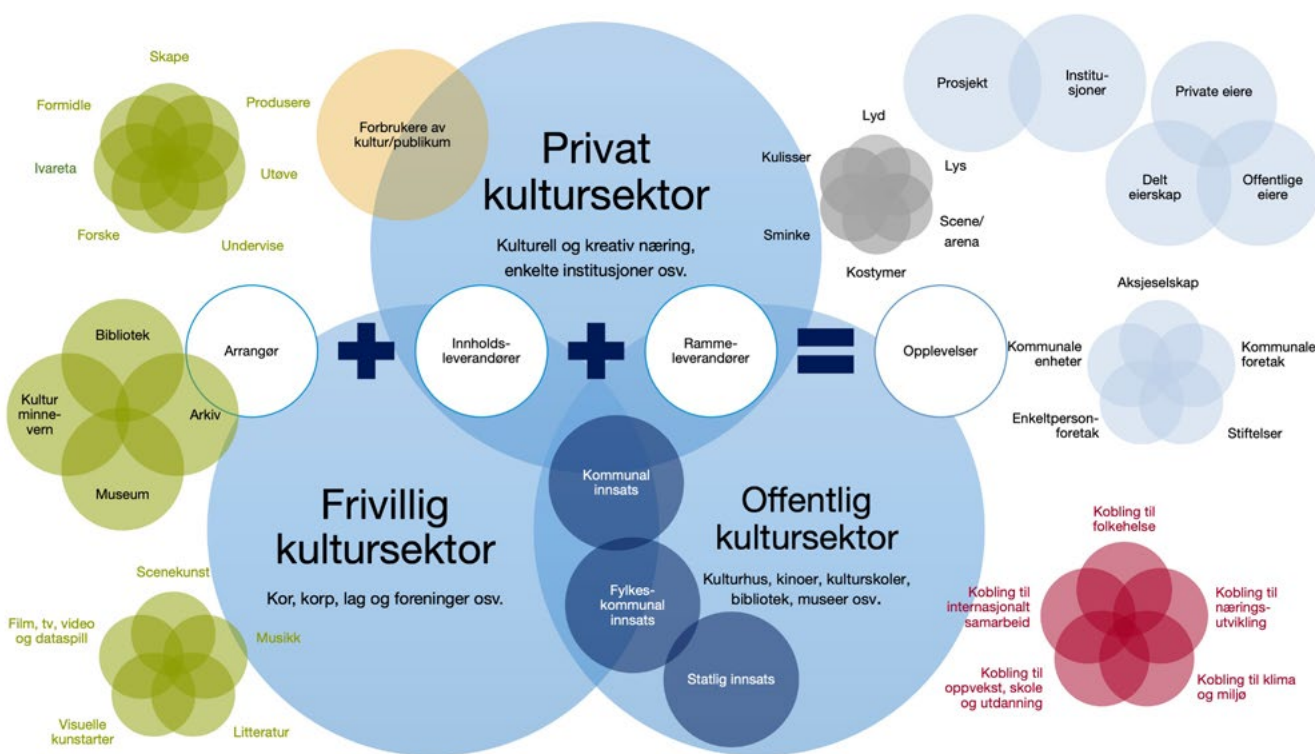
Skape
Formidle
Produsere
Ivareta
Utøve
Forske
Undervise

Forbrukere av kultur/publikum

Privat kultursektor
Kulturell og kreativ næring, enkelte institusjoner osv.

Lyd
Kulisser
Lys
Scene/arena
Sminke
Kostymer

Prosjekt
Institusjoner
Private eiere
Delt eierskap
Offentlige eiere

Bibliotek
Kultur minnevern
Arkiv
Museum

Arrangør
Innholdsleverandører
Rammeleverandører
Opplevelser

Aksjeselskap
Kommunale enheter
Kommunale foretak
Enkeltpersonforetak
Stiftelser

Kommunal innsats
Fylkeskommunal innsats
Statlig innsats

Frivillig kultursektor
Kor, korp, lag og foreninger osv.

Offentlig kultursektor
Kulturhus, kinoer, kulturskoler, bibliotek, museer osv.

Scenekunst
Film, tv, video og dataspill
Musikk
Visuelle kunstarter
Litteratur

Kobling til folkehelse
Kobling til internasjonalt samarbeid
Kobling til næringsutvikling
Kobling til oppvekst, skole og utdanning
Kobling til klima og miljø